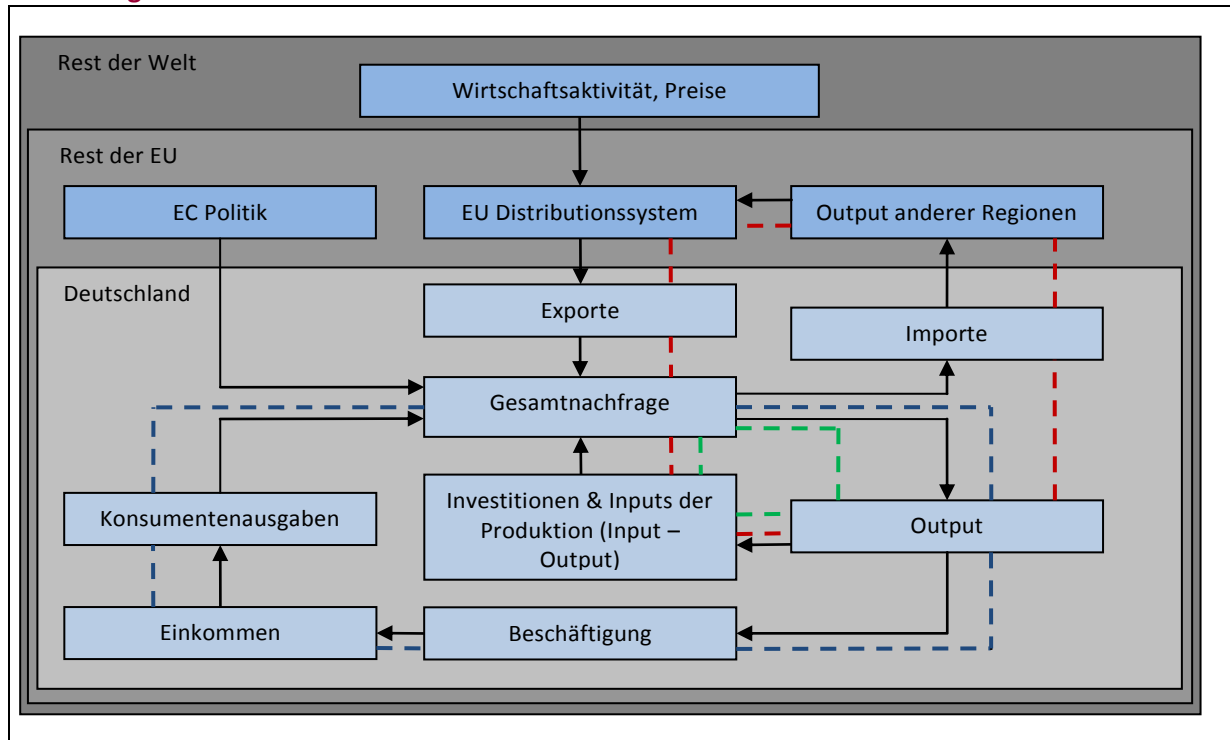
Rest der Welt

Wirtschaftsaktivität, Preise

Rest der EU

EC Politik

EU Distributionssystem

Output anderer Regionen

Deutschland

Exporte

Importe

Gesamtnachfrage

Konsumentenausgaben

Investitionen & Inputs der Produktion (Input – Output)

Output

Einkommen

Beschäftigung